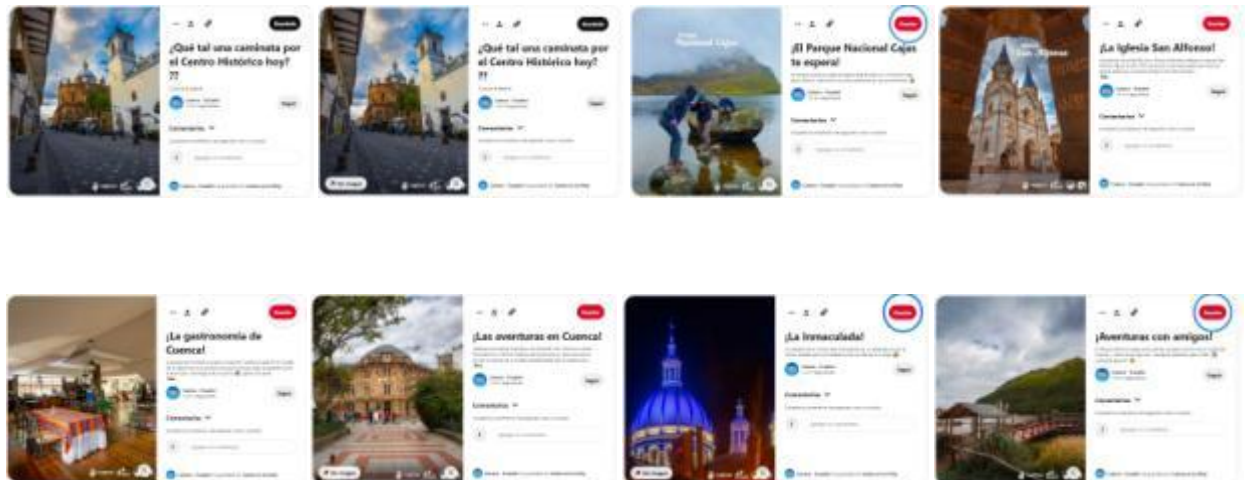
¿Qué tal una caminata por el Centro Histórico hoy? ??

Guardado

Comentarios

Seguir

¿Qué tal una caminata por el Centro Histórico hoy? ??

Guardar

Comentarios

Seguir

Ver imagen

Parque Nacional Cajas

¡El Parque Nacional Cajas te espera!

Guardar

Comentarios

Seguir

¡La Iglesia San Alfonso!

Guardar

Comentarios

Seguir

¡La gastronomía de Cuenca!

Guardar

Comentarios

Seguir

¡Las aventuras en Cuenca!

Guardar

Comentarios

Seguir

Ver imagen

¡La Inmaculada!

Guardar

Comentarios

Seguir

Ver imagen

¡Aventuras con amigos!

Guardar

Comentarios

Seguir